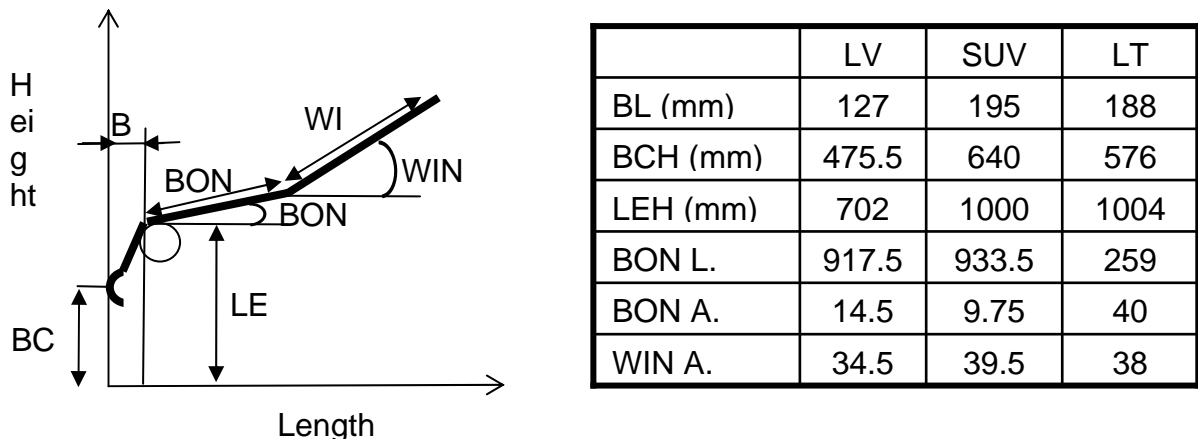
H
ei
g
ht

B

WI

BON

WIN

BON

LE

BC

Length

| | LV | SUV | LT |
|---|---|---|---|
| BL (mm) | 127 | 195 | 188 |
| BCH (mm) | 475.5 | 640 | 576 |
| LEH (mm) | 702 | 1000 | 1004 |
| BON L. | 917.5 | 933.5 | 259 |
| BON A. | 14.5 | 9.75 | 40 |
| WIN A. | 34.5 | 39.5 | 38 |